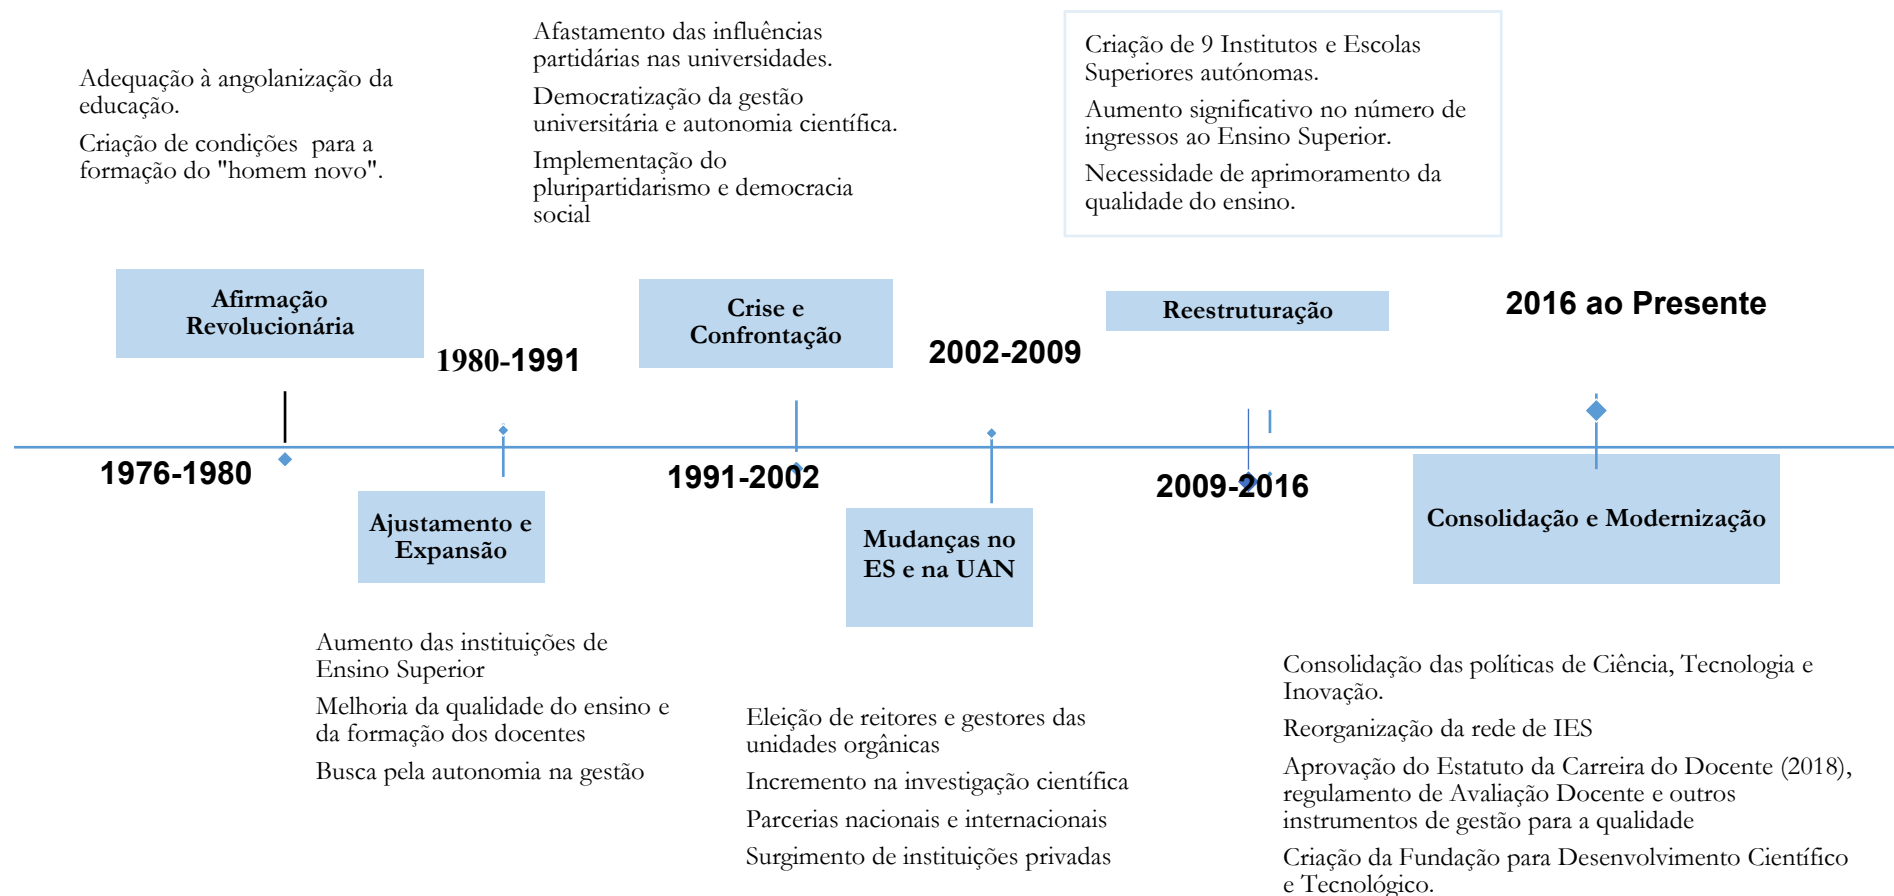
Adequação à angolanização da educação.

Criação de condições para a formação do "homem novo".

Afirmação Revolucionária

1976-1980

Ajustamento e Expansão

1980-1991

Aumento das instituições de Ensino Superior

Melhoria da qualidade do ensino e da formação dos docentes

Busca pela autonomia na gestão

Afastamento das influências partidárias nas universidades.

Democratização da gestão universitária e autonomia científica.

Implementação do pluripartidarismo e democracia social

Crise e Confrontação

1991-2002

Mudanças no ES e na UAN

2002-2009

Eleição de reitores e gestores das unidades orgânicas

Incremento na investigação científica

Parcerias nacionais e internacionais

Surgimento de instituições privadas

Criação de 9 Institutos e Escolas Superiores autónomas.

Aumento significativo no número de ingressos ao Ensino Superior.

Necessidade de aprimoramento da qualidade do ensino.

Reestruturação

2009-2016

2016 ao Presente

Consolidação e Modernização

Consolidação das políticas de Ciência, Tecnologia e Inovação.

Reorganização da rede de IES

Aprovação do Estatuto da Carreira do Docente (2018), regulamento de Avaliação Docente e outros instrumentos de gestão para a qualidade

Criação da Fundação para Desenvolvimento Científico e Tecnológico.